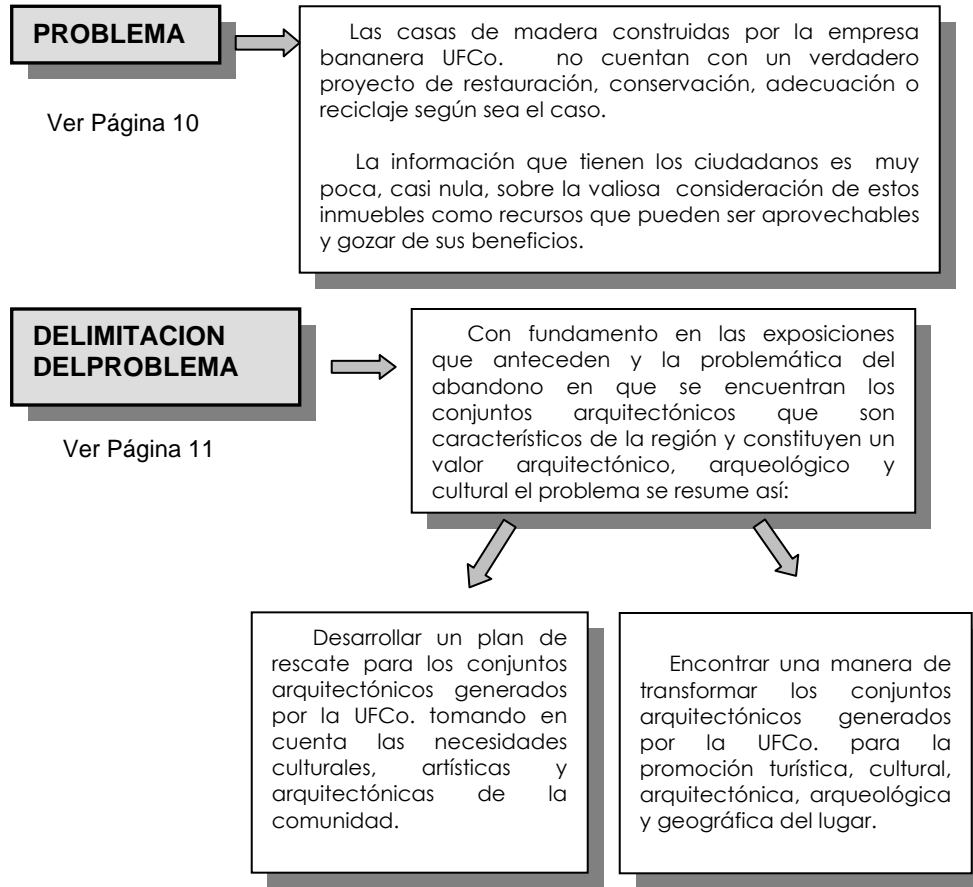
PROBLEMA

Ver Página 10

Las casas de madera construidas por la empresa bananera UFCo. no cuentan con un verdadero proyecto de restauración, conservación, adecuación o reciclaje según sea el caso.

La información que tienen los ciudadanos es muy poca, casi nula, sobre la valiosa consideración de estos inmuebles como recursos que pueden ser aprovechables y gozar de sus beneficios.

DELIMITACION DELPROBLEMA

Ver Página 11

Con fundamento en las exposiciones que anteceden y la problemática del abandono en que se encuentran los conjuntos arquitectónicos que son característicos de la región y constituyen un valor arquitectónico, arqueológico y cultural el problema se resume así:

Desarrollar un plan de rescate para los conjuntos arquitectónicos generados por la UFCo. tomando en cuenta las necesidades culturales, artísticas y arquitectónicas de la comunidad.

Encontrar una manera de transformar los conjuntos arquitectónicos generados por la UFCo. para la promoción turística, cultural, arquitectónica, arqueológica y geográfica del lugar.